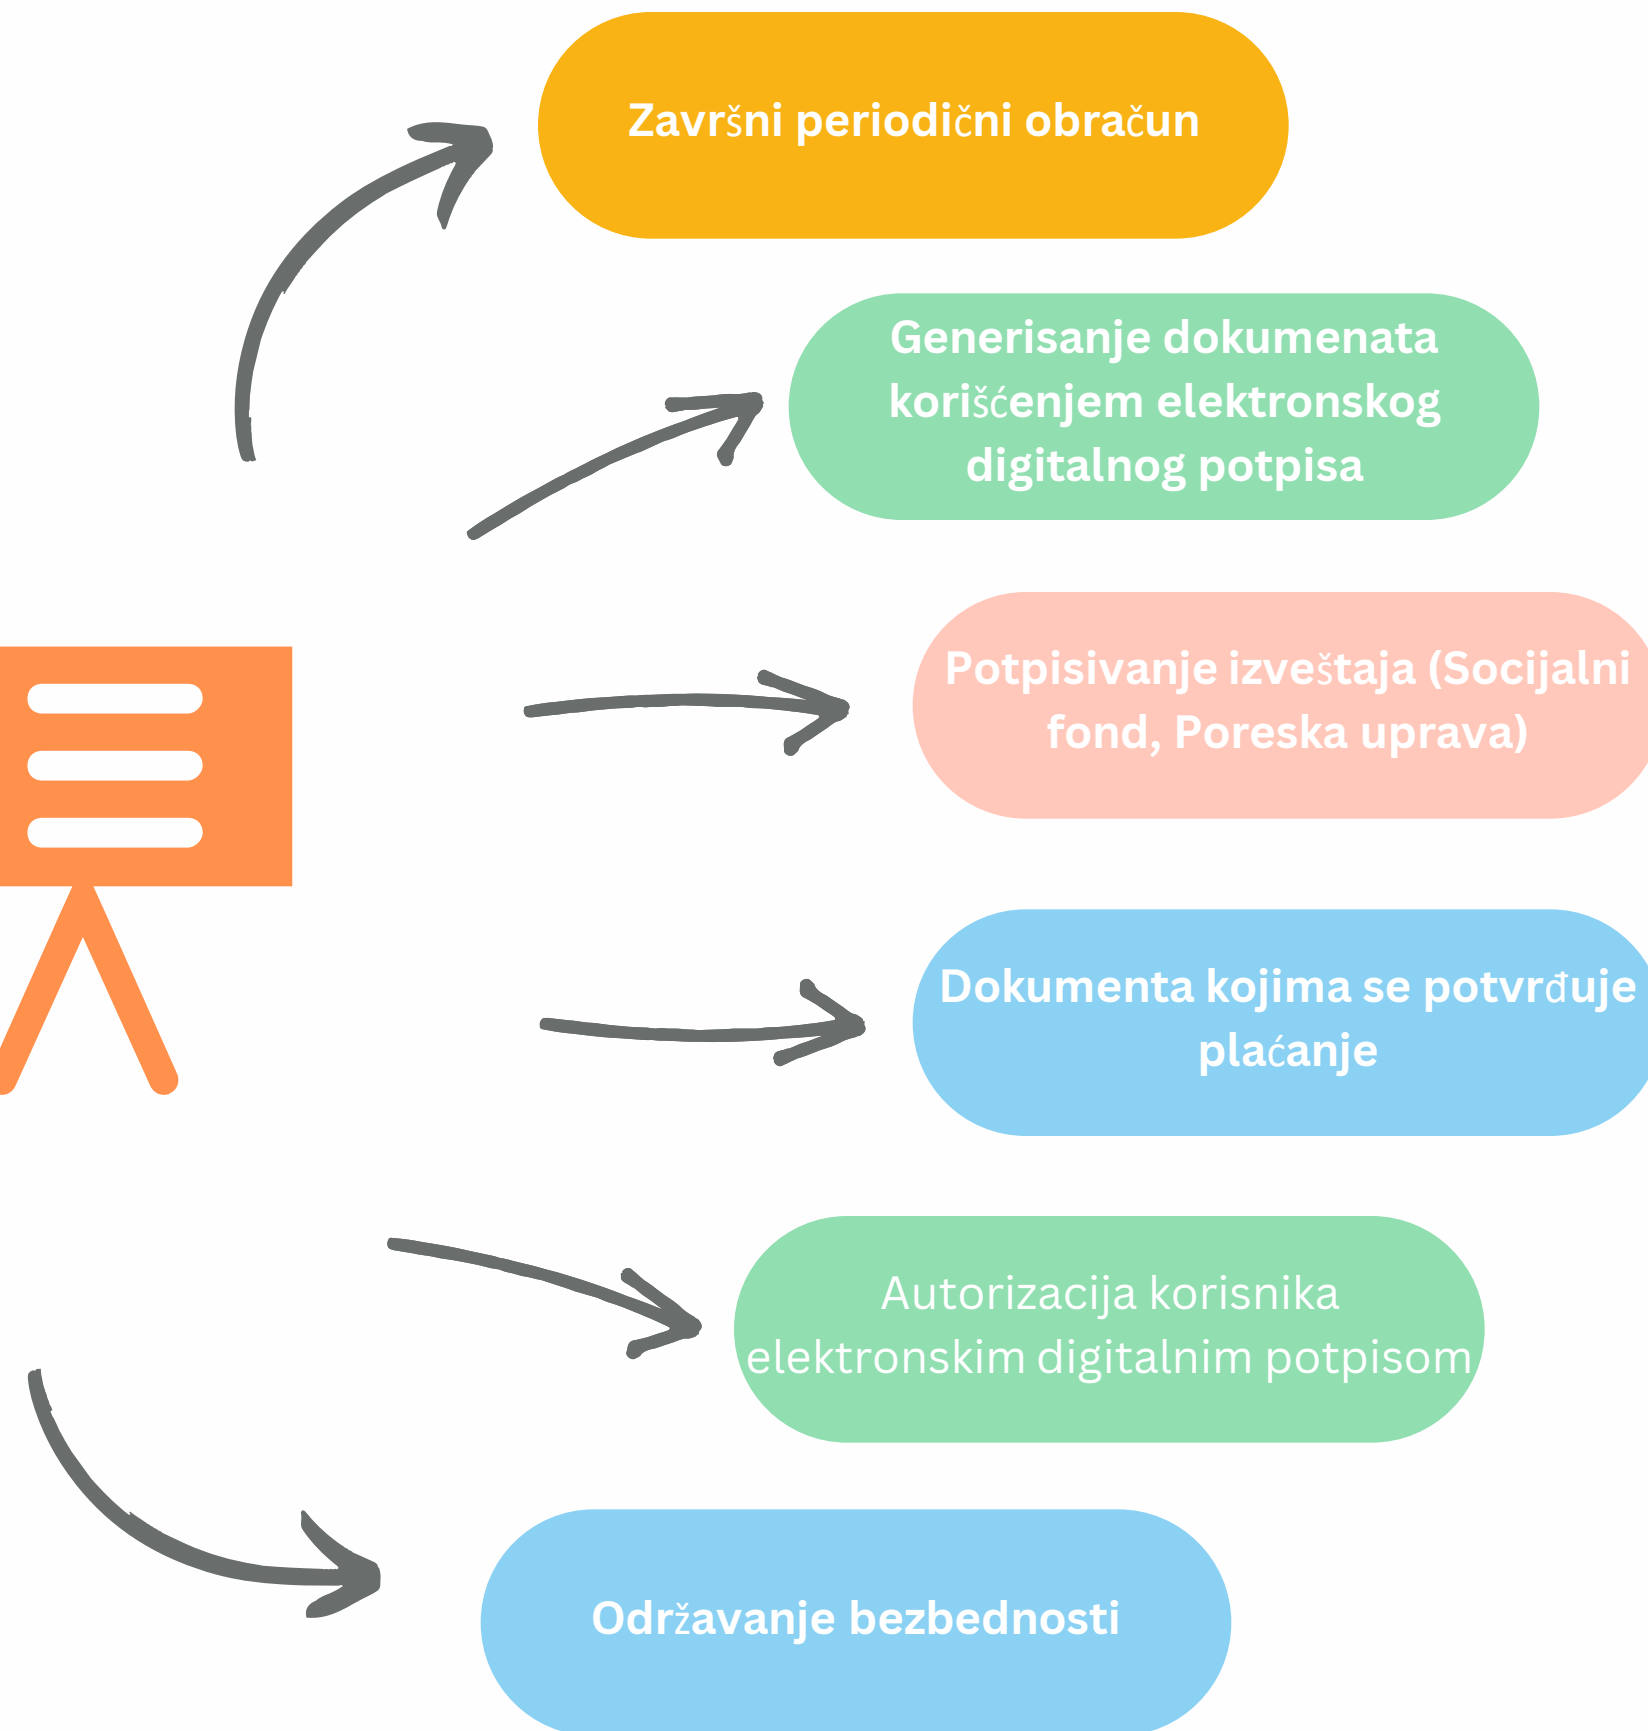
Završni periodični obračun

Generisanje dokumenata korišćenjem elektronskog digitalnog potpisa

Potpisivanje izveštaja (Socijalni fond, Poreska uprava)

Dokumenta kojima se potvrđuje plaćanje

Autorizacija korisnika elektronskim digitalnim potpisom

Održavanje bezbednosti